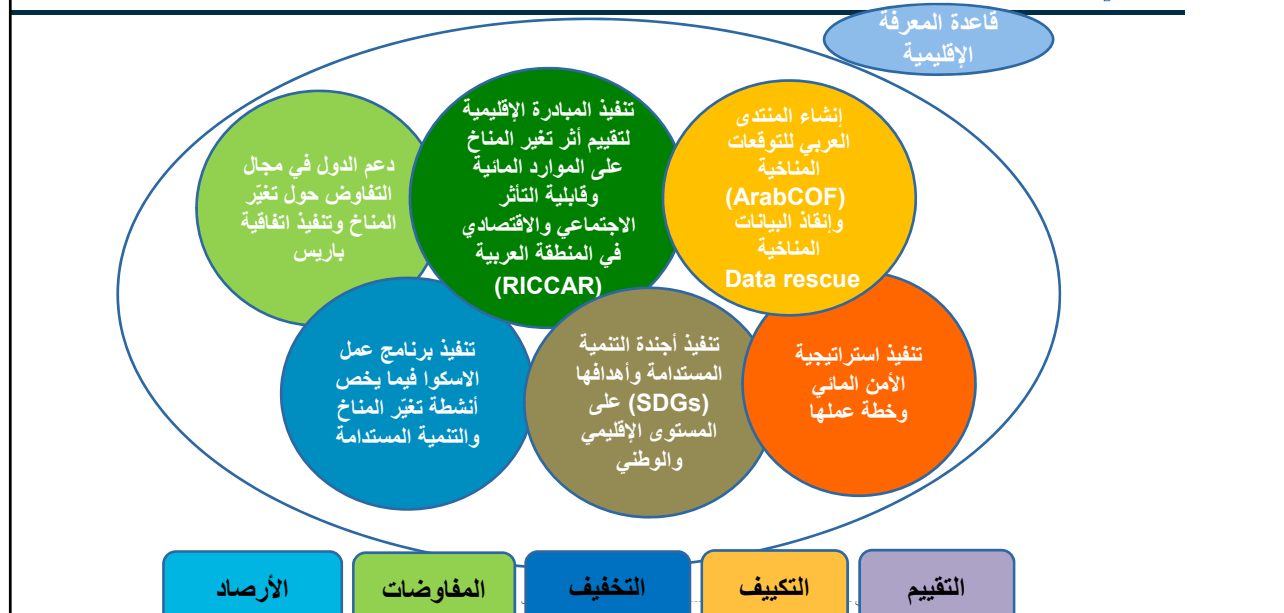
قاعدة المعرفة الإقليمية

إنشاء المنتدى العربي للتوقعات المناخية (ArabCOF) وإنقاذ البيانات المناخية Data rescue

تنفيذ المبادرة الإقليمية لتقييم أثر تغير المناخ على الموارد المائية وقابلية التأثر الاجتماعي والاقتصادي في المنطقة العربية (RICCAR)

دعم الدول في مجال التفاوض حول تغيّر المناخ وتنفيذ اتفاقية باريس

تنفيذ استراتيجية الأمن المائي وخطة عملها

تنفيذ أجندة التنمية المستدامة وأهدافها (SDGs) على المستوى الإقليمي والوطني

تنفيذ برنامج عمل الاسكوا فيما يخص أنشطة تغيّر المناخ والتنمية المستدامة

التقييم

التكييف

التخفيف

المفاوضات

الأرصاد